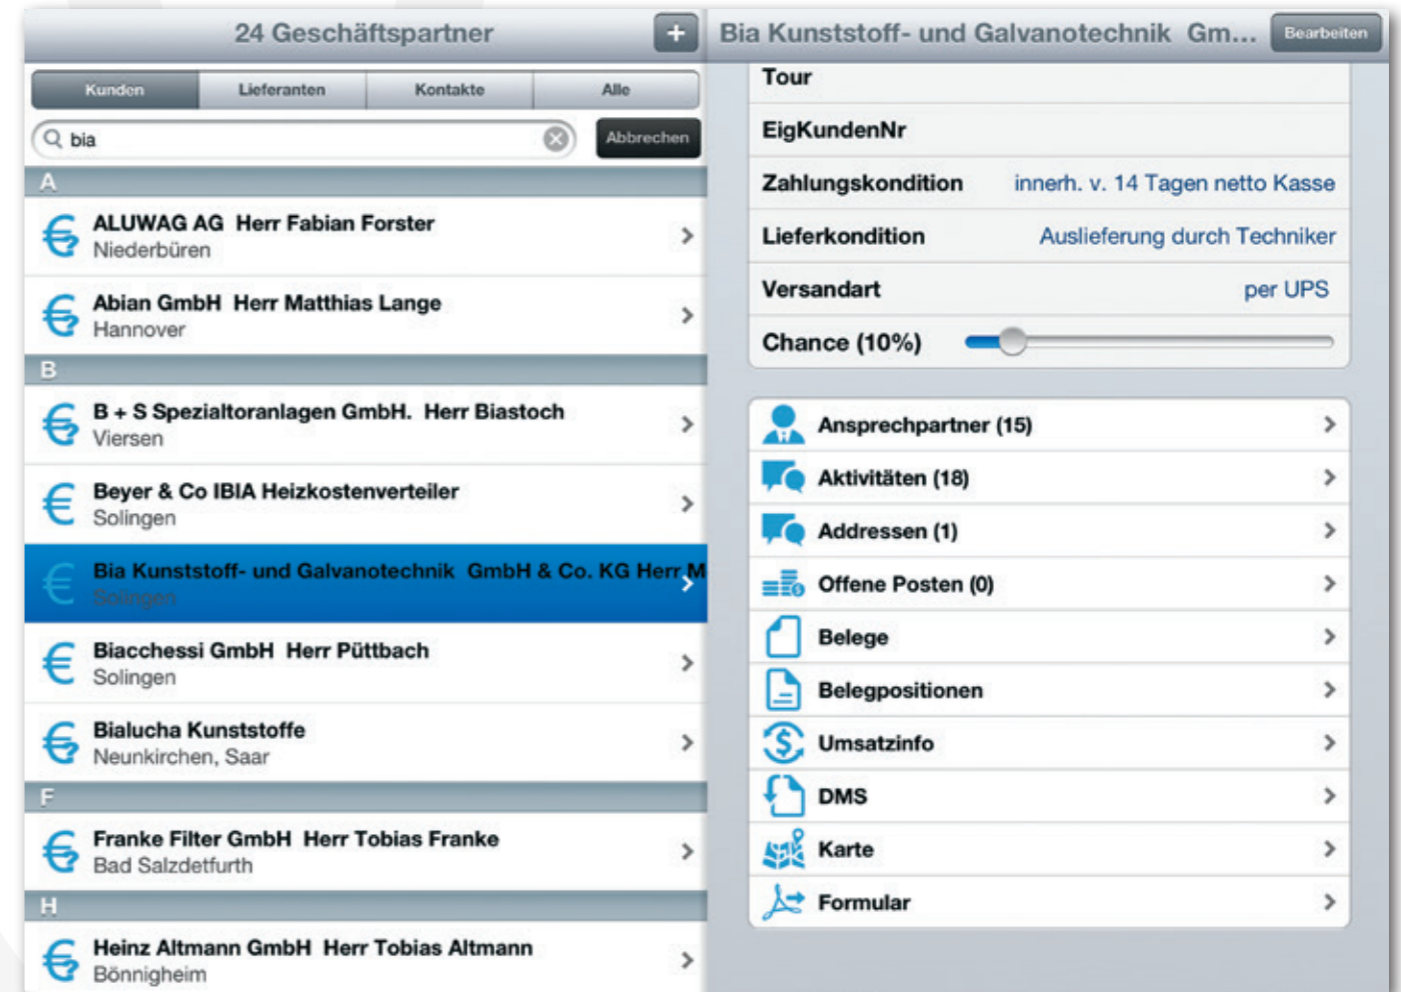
24 Geschäftspartner

+

Kunden | Lieferanten | Kontakte | Alle

bia

Abbrechen

A

ALUWAG AG Herr Fabian Forster
Niederbüren

Abian GmbH Herr Matthias Lange
Hannover

B

B + S Spezialtoranlagen GmbH. Herr Biastoch
Viersen

Beyer & Co IBIA Heizkostenverteiler
Solingen

Bia Kunststoff- und Galvanotechnik GmbH & Co. KG Herr M
Solingen

Biacchessi GmbH Herr Püttbach
Solingen

Bialucha Kunststoffe
Neunkirchen, Saar

F

Franke Filter GmbH Herr Tobias Franke
Bad Salzdetfurth

H

Heinz Altmann GmbH Herr Tobias Altmann
Bönnigheim

Bia Kunststoff- und Galvanotechnik Gm...

Bearbeiten

Tour

EigKundenNr

Zahlungskondition innerh. v. 14 Tagen netto Kasse

Lieferkondition Auslieferung durch Techniker

Versandart per UPS

Chance (10%)

Ansprechpartner (15)

Aktivitäten (18)

Addressen (1)

Offene Posten (0)

Belege

Belegpositionen

Umsatzinfo

DMS

Karte

Formular